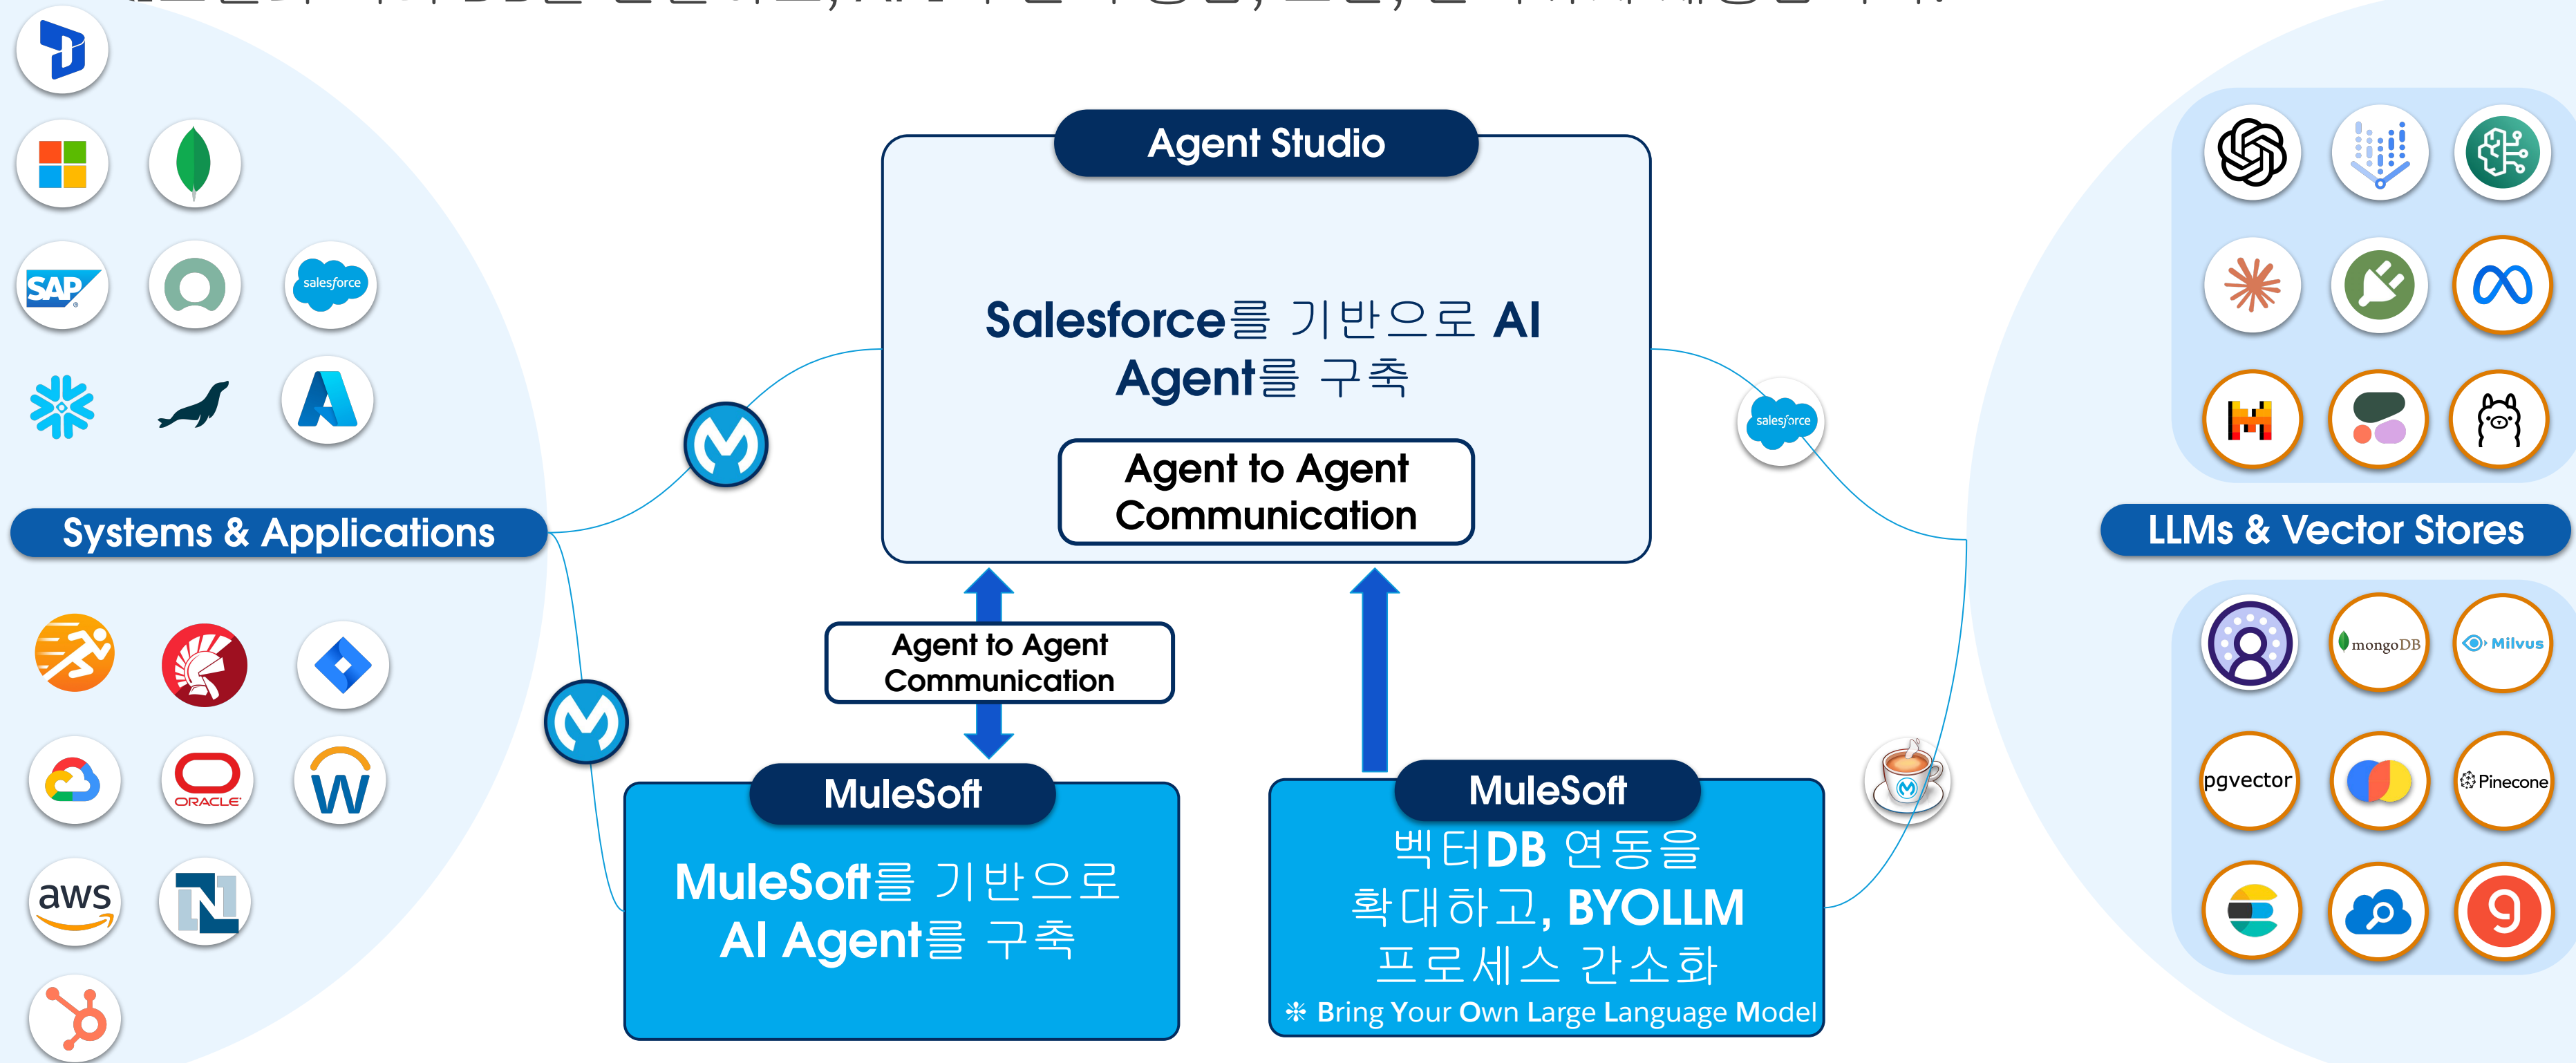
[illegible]

Agent Studio

Salesforce를 기반으로 AI Agent를 구축

Agent to Agent Communication

salesforce

Systems & Applications

salesforce

ORACLE

aws

Agent to Agent Communication

MuleSoft

MuleSoft를 기반으로 AI Agent를 구축

MuleSoft

벡터DB 연동을 확대하고, BYOLLM 프로세스 간소화

※ Bring Your Own Large Language Model

salesforce

LLMs & Vector Stores

mongoDB

Milvus

pgvector

Pinecone